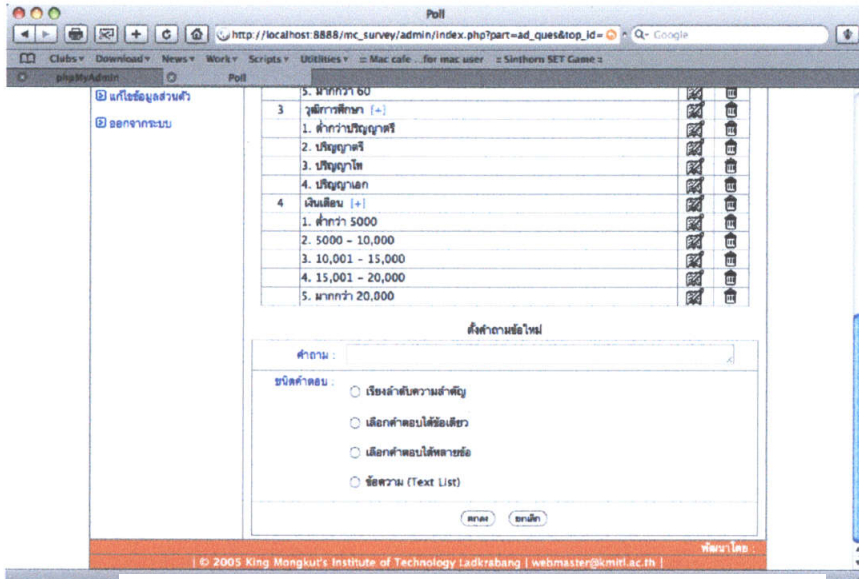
Poll

http://localhost:8888/mc_survey/admin/index.php?part=ad_ques&top_id=

Q- Google

Clubs▾ Download▾ News▾ Work▾ Scripts▾ Utilities▾ = Mac cafe ..for mac user = Sinthorn SET Game =

phpMyAdmin

Poll

แก้ไขข้อมูลส่วนตัว

ออกจากระบบ

| | |
|---|---|
| | 5. มากกว่า 60 |
| 3 | วุฒิการศึกษา [+] |
| | 1. ต่ำกว่าปริญญาตรี |
| | 2. ปริญญาตรี |
| | 3. ปริญญาโท |
| | 4. ปริญญาเอก |
| 4 | เงินเดือน [+] |
| | 1. ต่ำกว่า 5000 |
| | 2. 5000 - 10,000 |
| | 3. 10,001 - 15,000 |
| | 4. 15,001 - 20,000 |
| | 5. มากกว่า 20,000 |

ตั้งคำถามข้อใหม่

คำถาม :

ชนิดคำตอบ :

เรียงลำดับความสำคัญ

เลือกคำตอบได้ข้อเดียว

เลือกคำตอบได้หลายข้อ

ข้อความ (Text List)

ตกลง ยกเลิก

พัฒนาโดย :

| © 2005 King Mongkut's Institute of Technology Ladkrabang | webmaster@kmitl.ac.th |